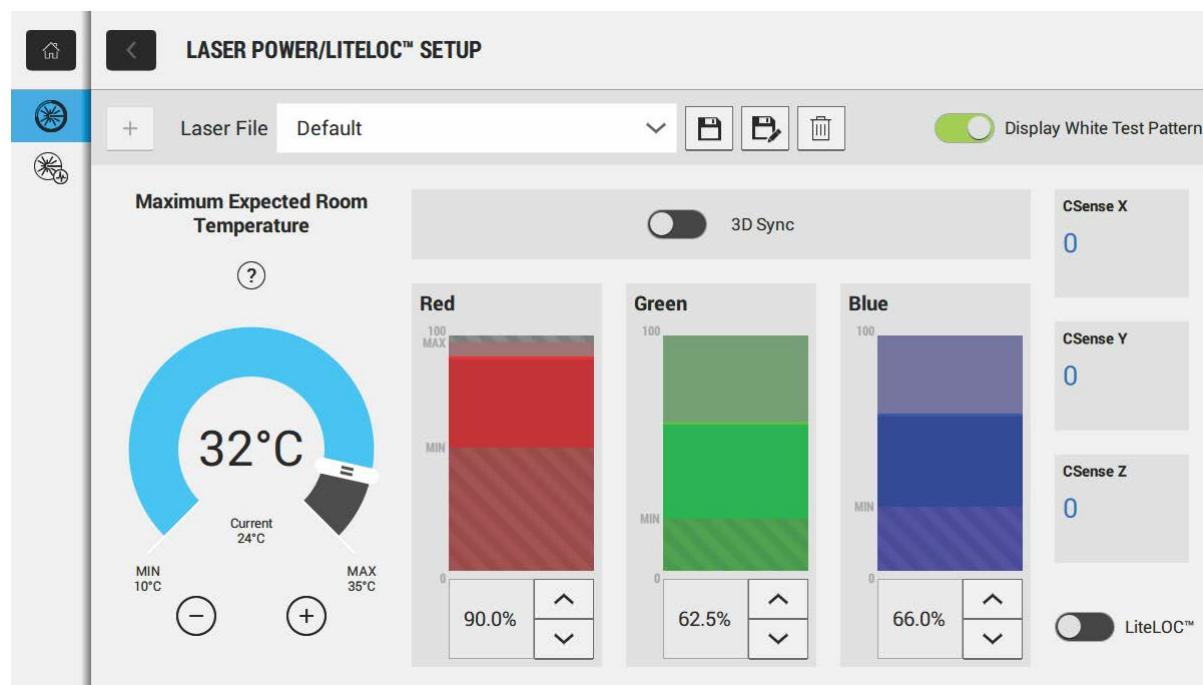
LASER POWER/LITELOC™ SETUP

Laser File Default

Display White Test Pattern

Maximum Expected Room Temperature

?

32°C

Current 24°C

MIN 10°C

MAX 35°C

3D Sync

Red

100 MAX

MIN

0

90.0%

Green

100

MIN

0

62.5%

Blue

100

MIN

0

66.0%

CSense X

0

CSense Y

0

CSense Z

0

LiteLOC™